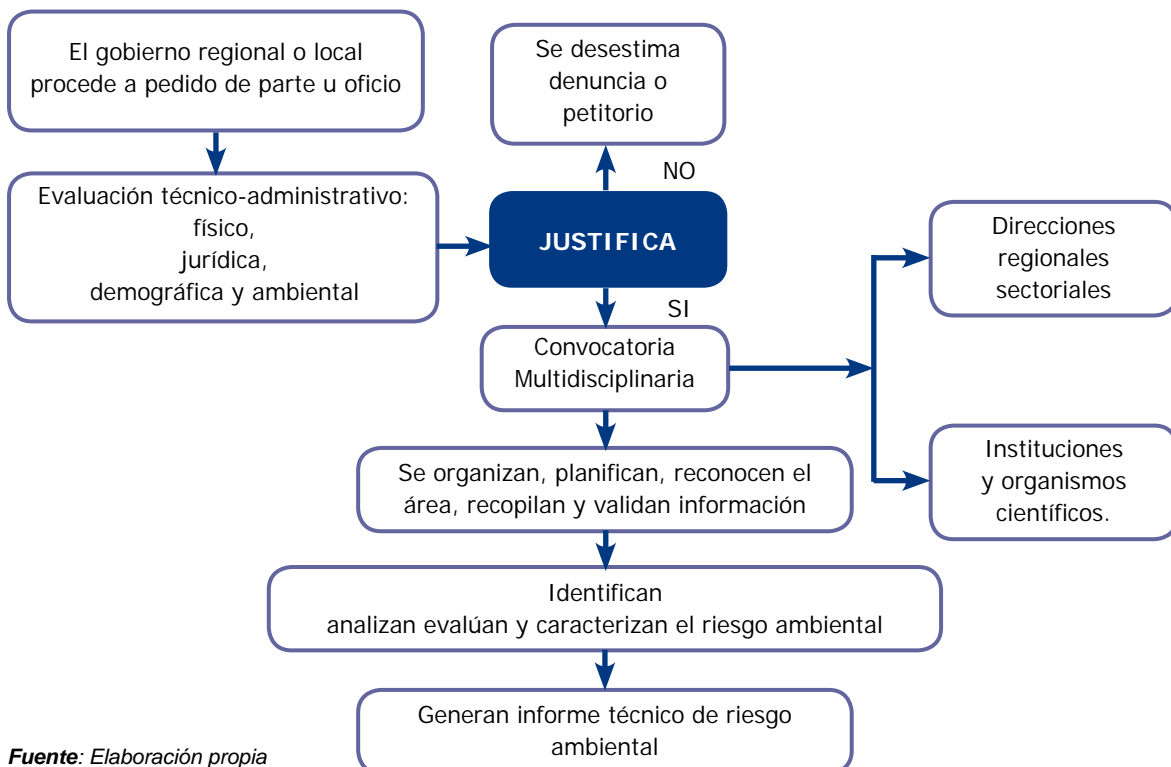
El gobierno regional o local procede a pedido de parte u oficio

Se desestima denuncia o petitorio

NO

Evaluación técnico-administrativo: físico, jurídica, demográfica y ambiental

JUSTIFICA

SI

Direcciones regionales sectoriales

Convocatoria Multidisciplinaria

Instituciones y organismos científicos.

Se organizan, planifican, reconocen el área, recopilan y validan información

Identifican analizan evalúan y caracterizan el riesgo ambiental

Generan informe técnico de riesgo ambiental

Fuente: Elaboración propia